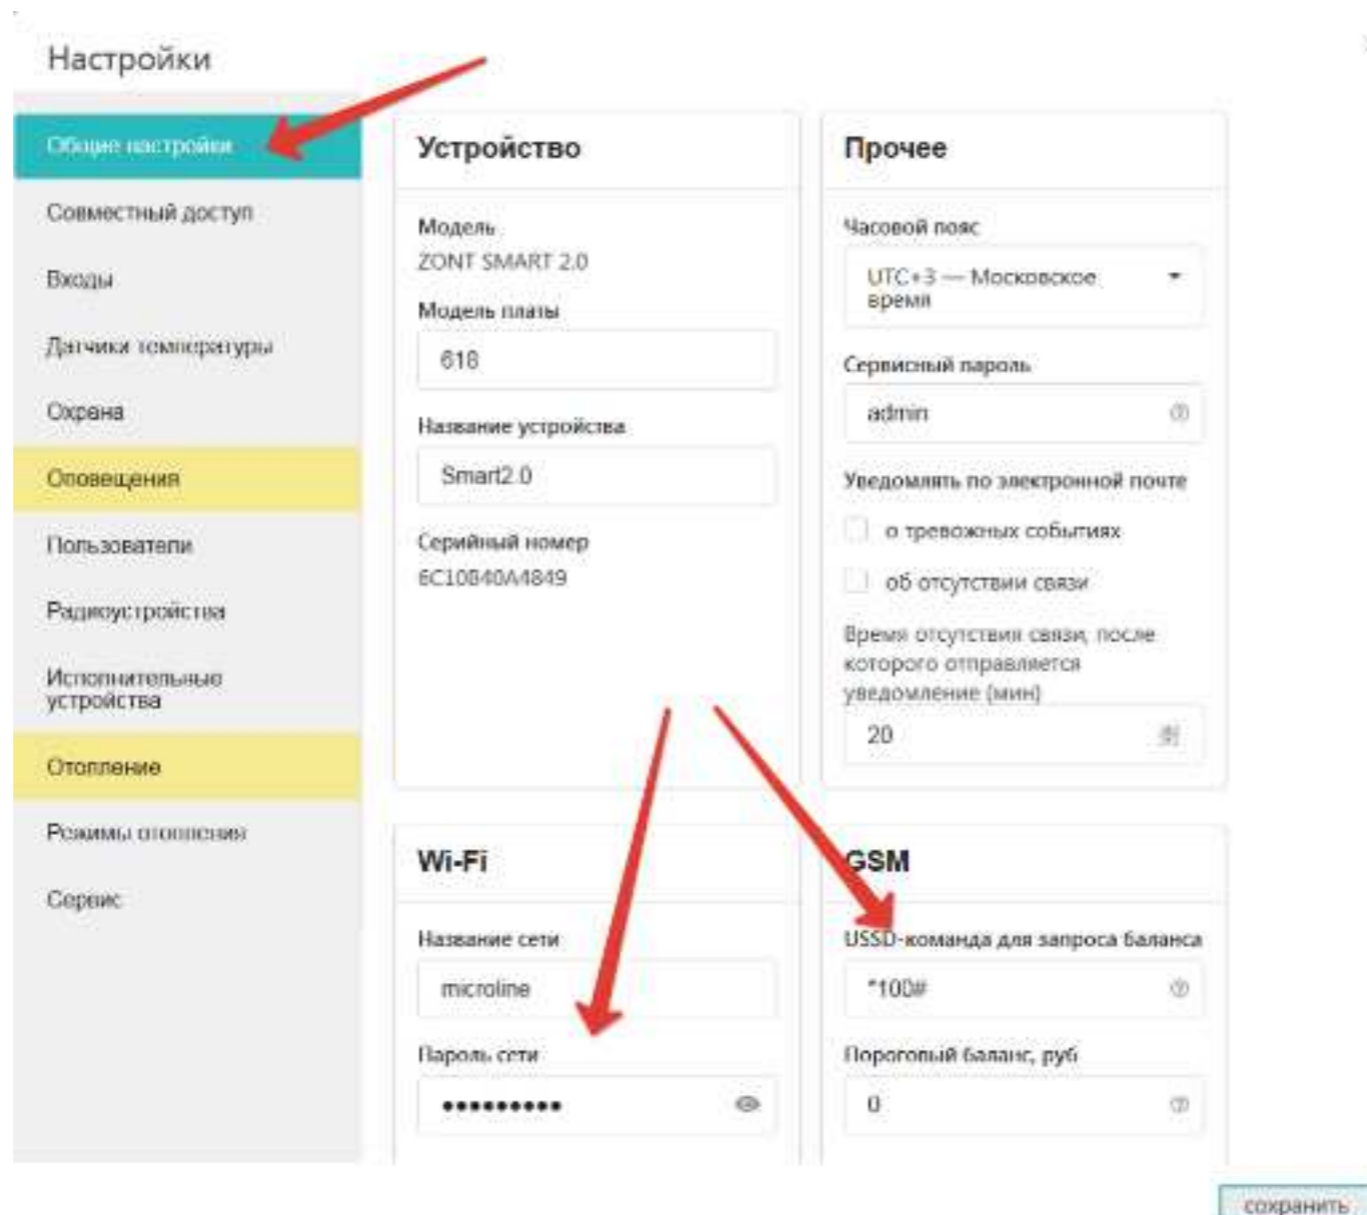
Настройки

Общие настройки
Совместный доступ
Входы
Датчики температуры
Охрана
Оповещения
Пользователи
Радиоустройства
Исполнительные устройства
Отопление
Режимы отопления
Сервис

Устройство

Модель
ZONT SMART 2.0
Модель платы
618
Название устройства
Smart2.0
Серийный номер
6C10840A4849

Прочее

Часовой пояс
UTC+3 — Московское время
Сервисный пароль
admin
Уведомлять по электронной почте
о тревожных событиях
об отсутствии связи
Время отсутствия связи, после которого отправляется уведомление (мин)
20

Wi-Fi

Название сети
microline
Пароль сети
••••••••••

GSM

USSD-команда для запроса баланса
*100#
Пороговый баланс, руб
0

сохранить